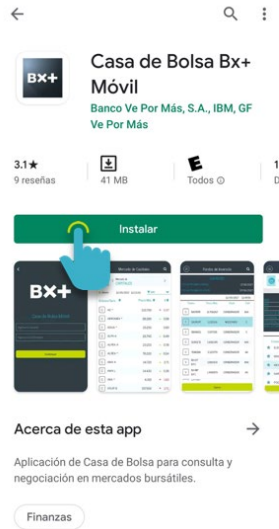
BX+

Casa de Bolsa Bx+ Móvil

Banco Ve Por Más, S.A., IBM, GF Ve Por Más

3.1★
9 reseñas

41 MB

E
Todos ⓘ

1
D

Instalar

BX+

Acerca de esta app

Aplicación de Casa de Bolsa para consulta y negociación en mercados bursátiles.

Finanzas